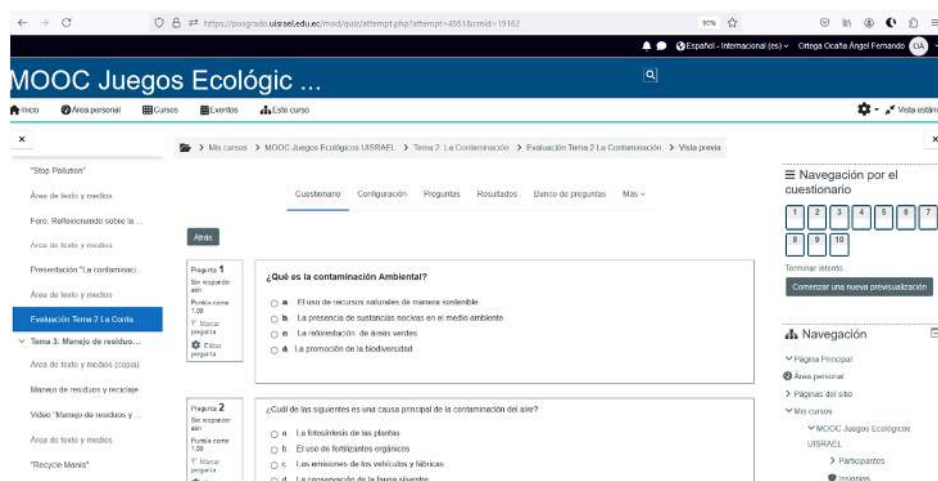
https://posgrado.uisrael.edu.ec/mod/quiz/attempt.php?attempt=4551&cmid=19162

90%

Español - Internacional (es) · Ortega Ocaña Ángel Fernando ÓA

MOOC Juegos Ecológic ...

Inicio · Área personal · Cursos · Eventos · Este curso

Vista están

×

"Stop Pollution"

Área de texto y medios

Foro. Reflexionando sobre la ...

Área de texto y medios

Presentación "La contaminaci

Área de texto y medios

Evaluación Tema 2 La Conta

Tema 3: Manejo de residuo...

Área de texto y medios (copia)

Manejo de residuos y reciclaje

Video "Manejo de residuos y ...

Área de texto y medios

"Recycle Mania"

> Mis cursos > MOOC Juegos Ecológicos UISRAEL > Tema 2: La Contaminación > Evaluación Tema 2 La Contaminación > Vista previa

Cuestionario · Configuración · Preguntas · Resultados · Banco de preguntas · Más

Atrás

Pregunta 1
Sin responder aún
Puntúa como 1,00
Marcar pregunta
Editar pregunta

¿Qué es la contaminación Ambiental?

a. El uso de recursos naturales de manera sostenible
b. La presencia de sustancias nocivas en el medio ambiente
c. La reforestación de áreas verdes
d. La promoción de la biodiversidad

Pregunta 2
Sin responder aún
Puntúa como 1,00
Marcar pregunta

¿Cuál de las siguientes es una causa principal de la contaminación del aire?

a. La fotosíntesis de las plantas
b. El uso de fertilizantes orgánicos
c. Las emisiones de los vehículos y fábricas
d. La conservación de la fauna silvestre

Navegación por el cuestionario

1 2 3 4 5 6 7
8 9 10

Terminar intento...

Comenzar una nueva previsualización

Navegación

Página Principal
Área personal
Páginas del sitio
Mis cursos
MOOC Juegos Ecológicos UISRAEL
Participantes
Insignias